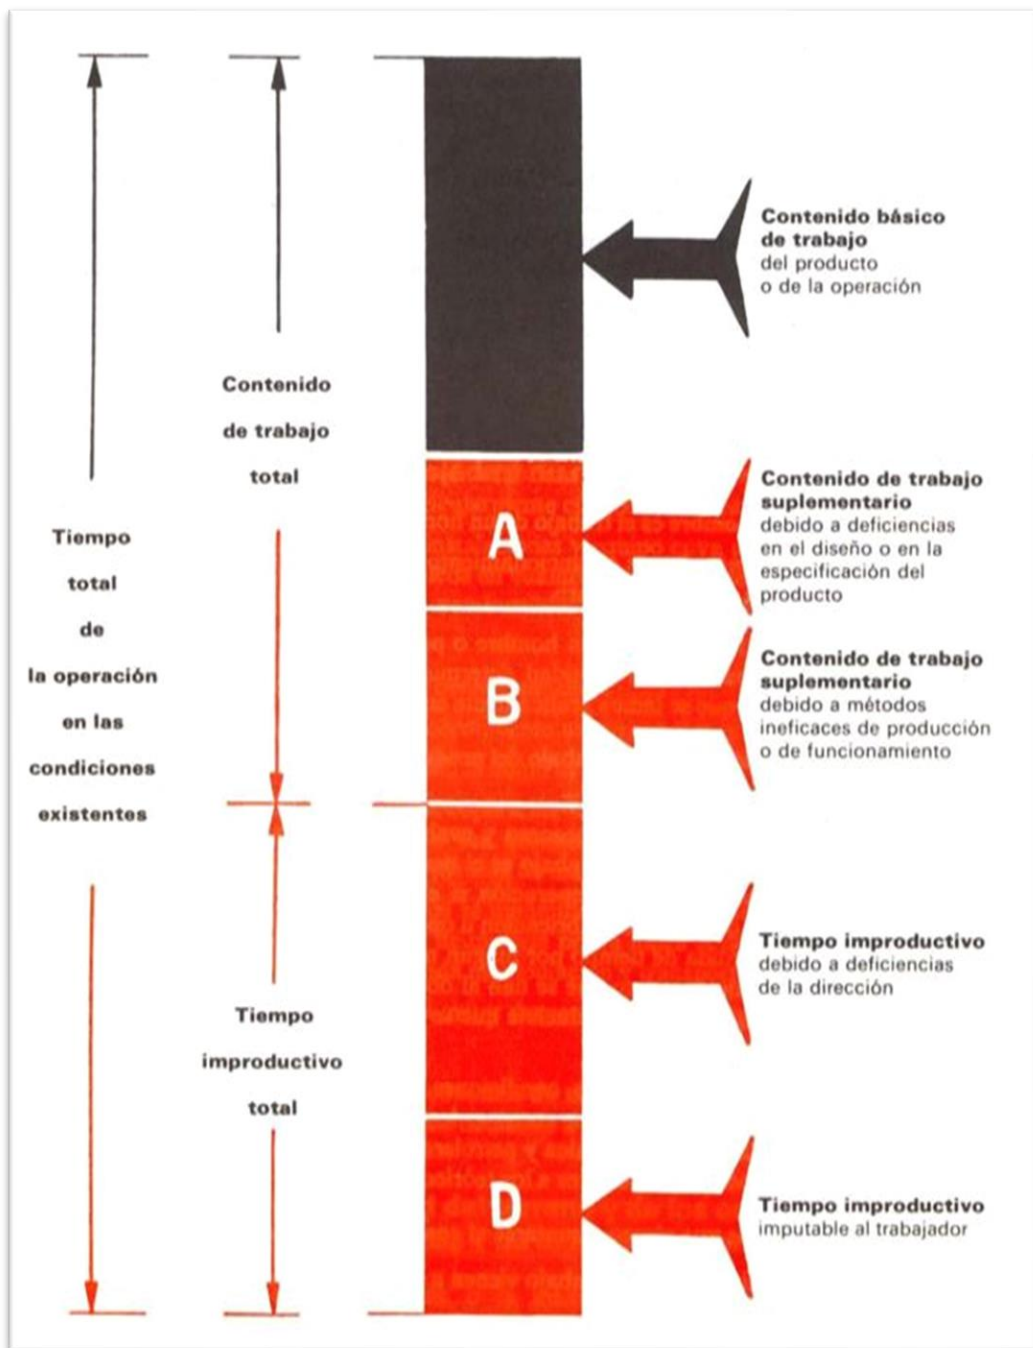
Tiempo total de la operación en las condiciones existentes

Contenido de trabajo total

Tiempo improductivo total

A

B

C

D

Contenido básico de trabajo del producto o de la operación

Contenido de trabajo suplementario debido a deficiencias en el diseño o en la especificación del producto

Contenido de trabajo suplementario debido a métodos ineficaces de producción o de funcionamiento

Tiempo improductivo debido a deficiencias de la dirección

Tiempo improductivo imputable al trabajador